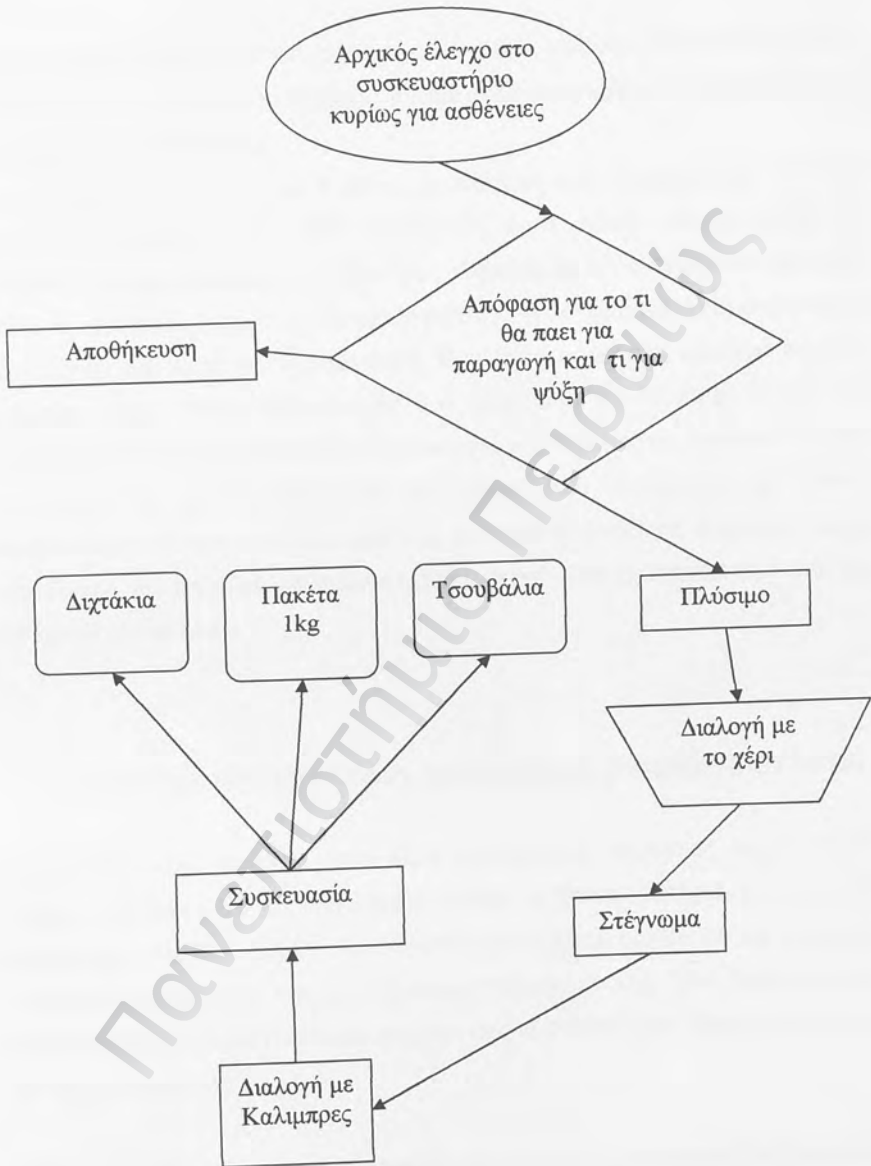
Αρχικός έλεγχο στο συσκευαστήριο κυρίως για ασθένειες

Απόφαση για το τι θα παει για παραγωγή και τι για ψύξη

Αποθήκευση

Πλύσιμο

Διαλογή με το χέρι

Στέγνωμα

Διαλογή με Καλιμπρες

Συσκευασία

Διχτάκια

Πακέτα 1kg

Τσουβάλια

Πανεπιστήμιο Πειραιώς